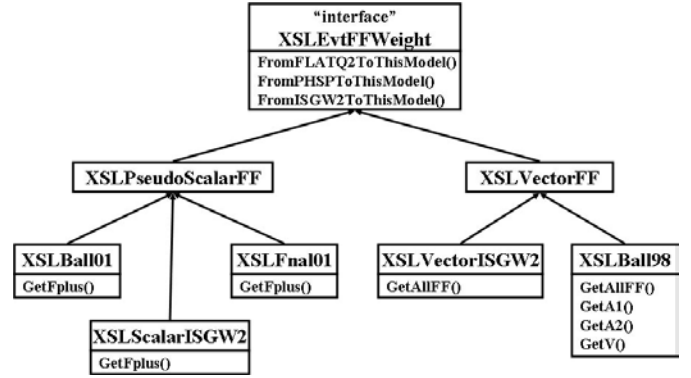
“interface”
XSLEvtFFWeight
FromFLATQ2ToThisModel()
FromPHSPToThisModel()
FromISGW2ToThisModel()

XSLPseudoScalarFF

XSLVectorFF

XSLBall01
GetFplus()

XSLScalarISGW2
GetFplus()

XSLFnal01
GetFplus()

XSLVectorISGW2
GetAllFF()

XSLBall98
GetAllFF()
GetA1()
GetA2()
GetV()